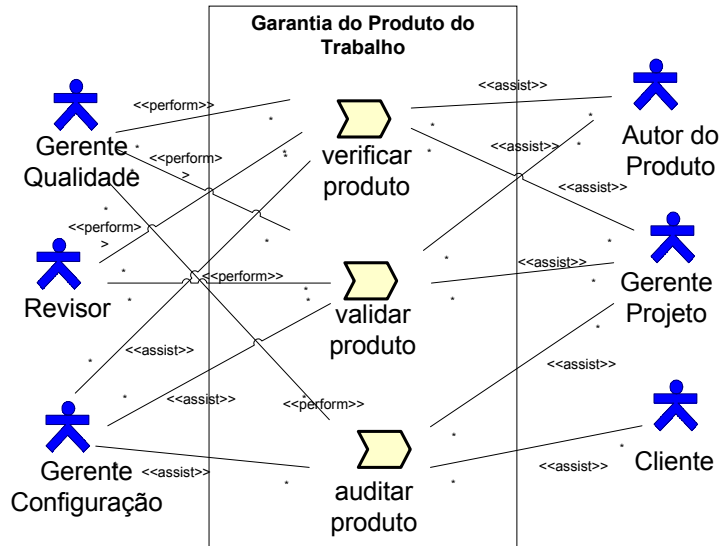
Garantia do Produto do Trabalho

<<perform>>
<<perform>
>
<<perform>
>
<<perform>>
<<assist>>
<<assist>>
<<perform>>
<<assist>>

Gerente Qualidade
Revisor
Gerente Configuração

verificar produto
validar produto
auditar produto

<<assist>>
<<assist>>
<<assist>>
<<assist>>
<<assist>>
<<assist>>

Autor do Produto
Gerente Projeto
Cliente